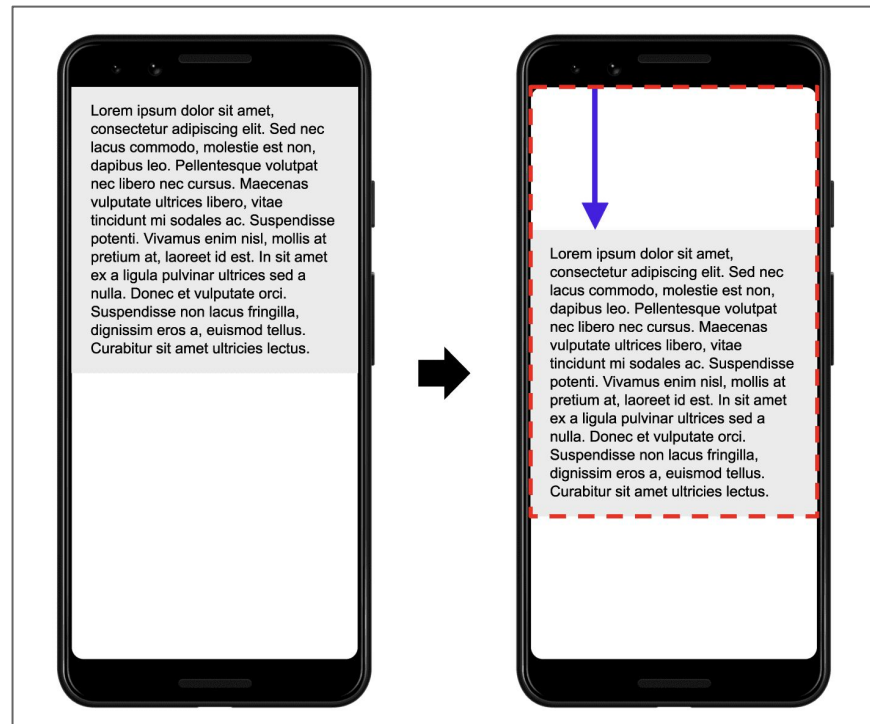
Lorem ipsum dolor sit amet, consectetur adipiscing elit. Sed nec lacus commodo, molestie est non, dapibus leo. Pellentesque volutpat nec libero nec cursus. Maecenas vulputate ultrices libero, vitae tincidunt mi sodales ac. Suspendisse potenti. Vivamus enim nisl, mollis at pretium at, laoreet id est. In sit amet ex a ligula pulvinar ultrices sed a nulla. Donec et vulputate orci. Suspendisse non lacus fringilla, dignissim eros a, euismod tellus. Curabitur sit amet ultricies lectus.

Lorem ipsum dolor sit amet, consectetur adipiscing elit. Sed nec lacus commodo, molestie est non, dapibus leo. Pellentesque volutpat nec libero nec cursus. Maecenas vulputate ultrices libero, vitae tincidunt mi sodales ac. Suspendisse potenti. Vivamus enim nisl, mollis at pretium at, laoreet id est. In sit amet ex a ligula pulvinar ultrices sed a nulla. Donec et vulputate orci. Suspendisse non lacus fringilla, dignissim eros a, euismod tellus. Curabitur sit amet ultricies lectus.